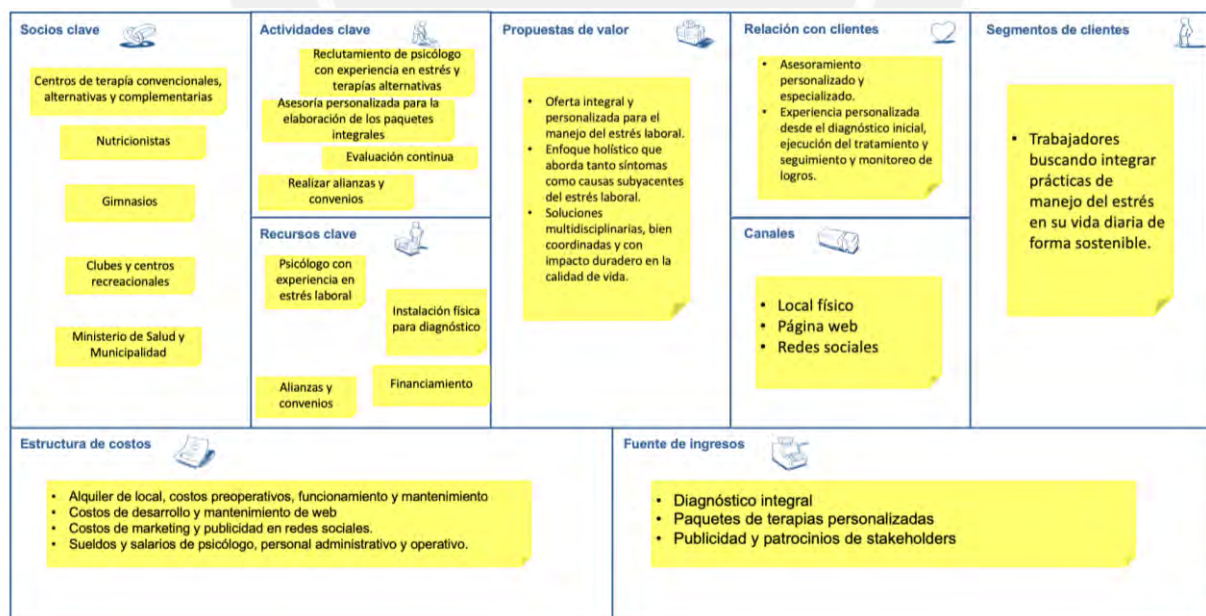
Socios clave

Centros de terapia convencionales, alternativas y complementarias

Nutricionistas

Gimnasios

Clubes y centros recreacionales

Ministerio de Salud y Municipalidad

Actividades clave

Reclutamiento de psicólogo con experiencia en estrés y terapias alternativas

Asesoría personalizada para la elaboración de los paquetes integrales

Evaluación continua

Realizar alianzas y convenios

Recursos clave

Psicólogo con experiencia en estrés laboral

Instalación física para diagnóstico

Alianzas y convenios

Financiamiento

Propuestas de valor

- Oferta integral y personalizada para el manejo del estrés laboral.
- Enfoque holístico que aborda tanto síntomas como causas subyacentes del estrés laboral.
- Soluciones multidisciplinarias, bien coordinadas y con impacto duradero en la calidad de vida.

Relación con clientes

- Asesoramiento personalizado y especializado.
- Experiencia personalizada desde el diagnóstico inicial, ejecución del tratamiento y seguimiento y monitoreo de logros.

Canales

- Local físico
- Página web
- Redes sociales

Segmentos de clientes

- Trabajadores buscando integrar prácticas de manejo del estrés en su vida diaria de forma sostenible.

Estructura de costos

- Alquiler de local, costos preoperativos, funcionamiento y mantenimiento
- Costos de desarrollo y mantenimiento de web
- Costos de marketing y publicidad en redes sociales.
- Sueldos y salarios de psicólogo, personal administrativo y operativo.

Fuente de ingresos

- Diagnóstico integral
- Paquetes de terapias personalizadas
- Publicidad y patrocinios de stakeholders